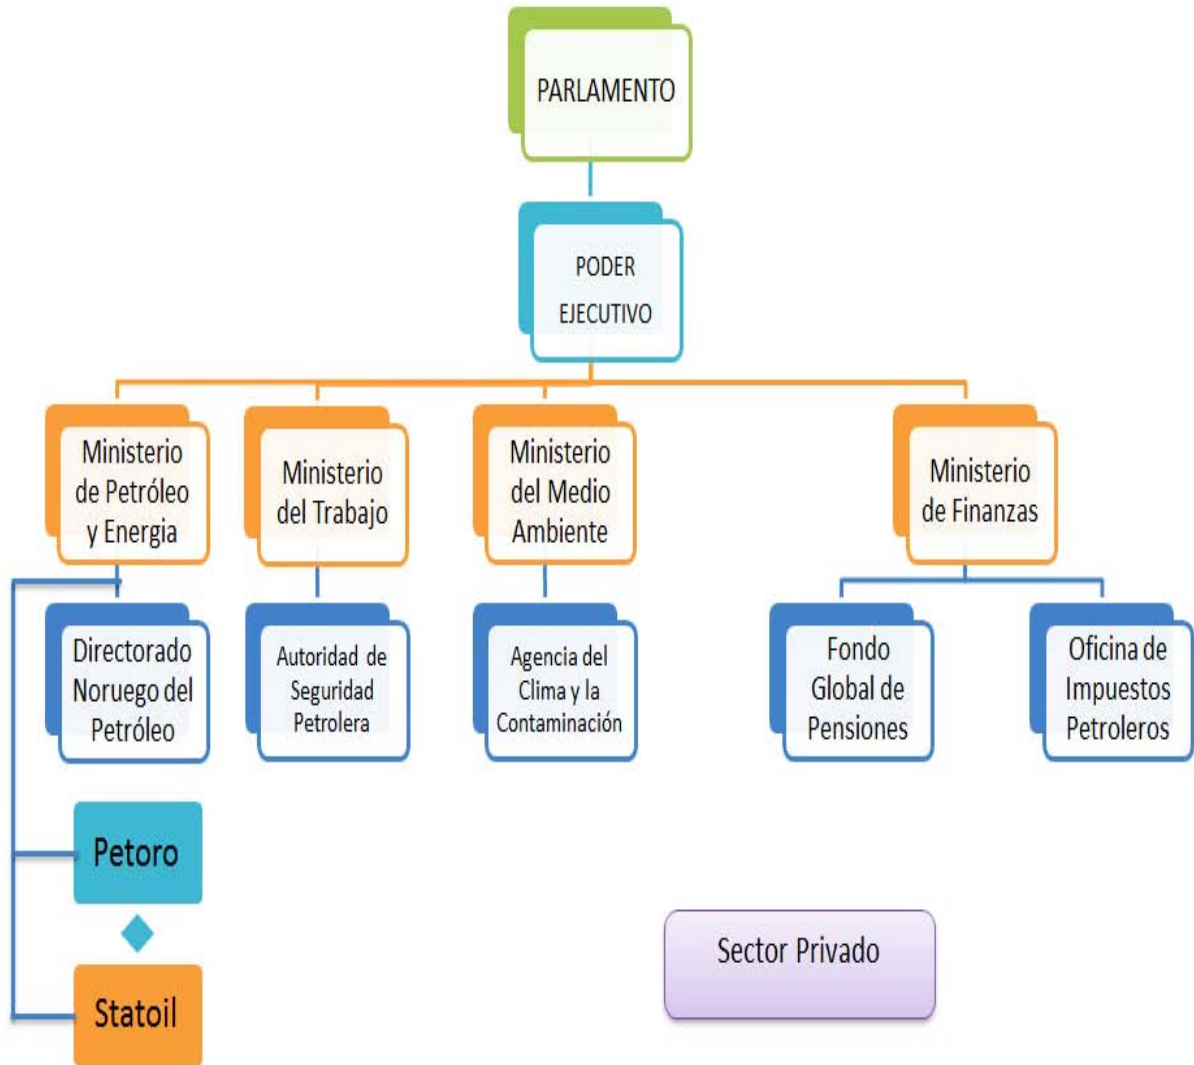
PARLAMENTO

PODER EJECUTIVO

Ministerio de Petróleo y Energia

Ministerio del Trabajo

Ministerio del Medio Ambiente

Ministerio de Finanzas

Directorado Noruego del Petróleo

Autoridad de Seguridad Petrolera

Agencia del Clima y la Contaminación

Fondo Global de Pensiones

Oficina de Impuestos Petroleros

Petoro

Statoil

Sector Privado